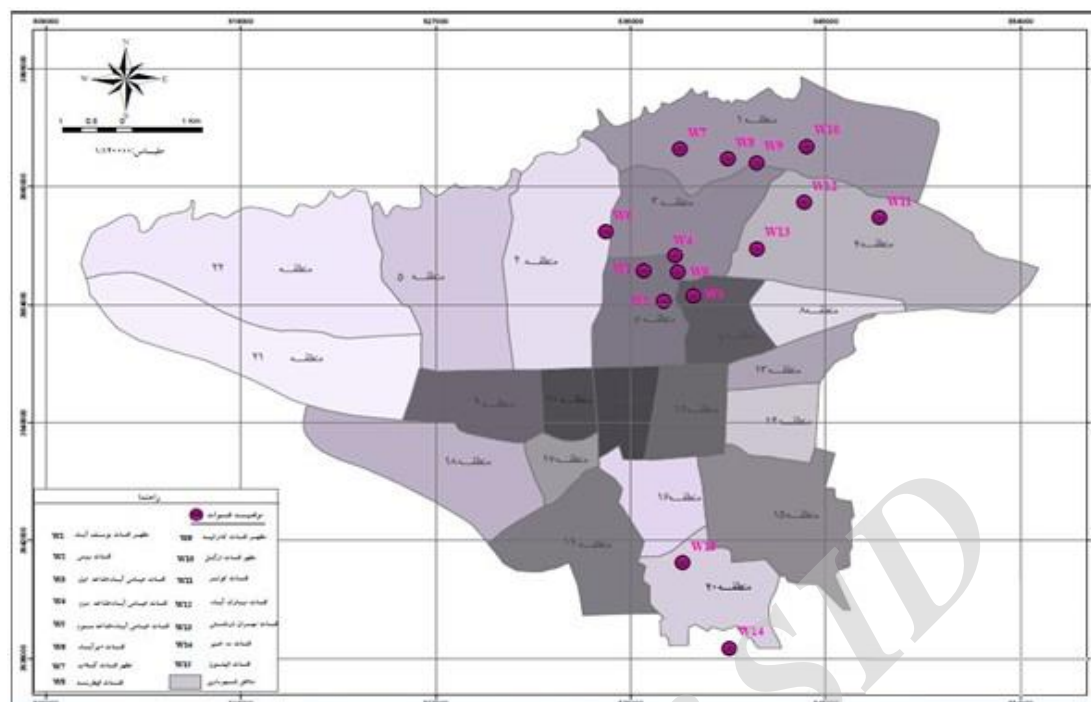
N
W E
1 0.5 0 1 Km
مقیاس: ۱:۱۹۰۰۰۰

W7 W8 W9 W10
منطقه ۱
W11 W12 W13
W6
منطقه ۲
W4
W1 W3
W2 W5
منطقه ۴
منطقه ۲۲
منطقه ۵
منطقه ۶
منطقه ۲۱
منطقه ۱۳
منطقه ۹
منطقه ۱۴
منطقه ۱۸
منطقه ۱۷
منطقه ۱۶
منطقه ۱۵
منطقه ۱۹
W20
منطقه ۲۰
W14

راهنما
موقعیت قنوات
W1 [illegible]
W2 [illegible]
W3 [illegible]
W4 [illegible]
W5 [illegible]
W6 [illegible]
W7 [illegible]
W8 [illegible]
W9 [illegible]
W10 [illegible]
W11 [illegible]
W12 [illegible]
W13 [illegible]
W14 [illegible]
W20 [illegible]
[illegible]

SID